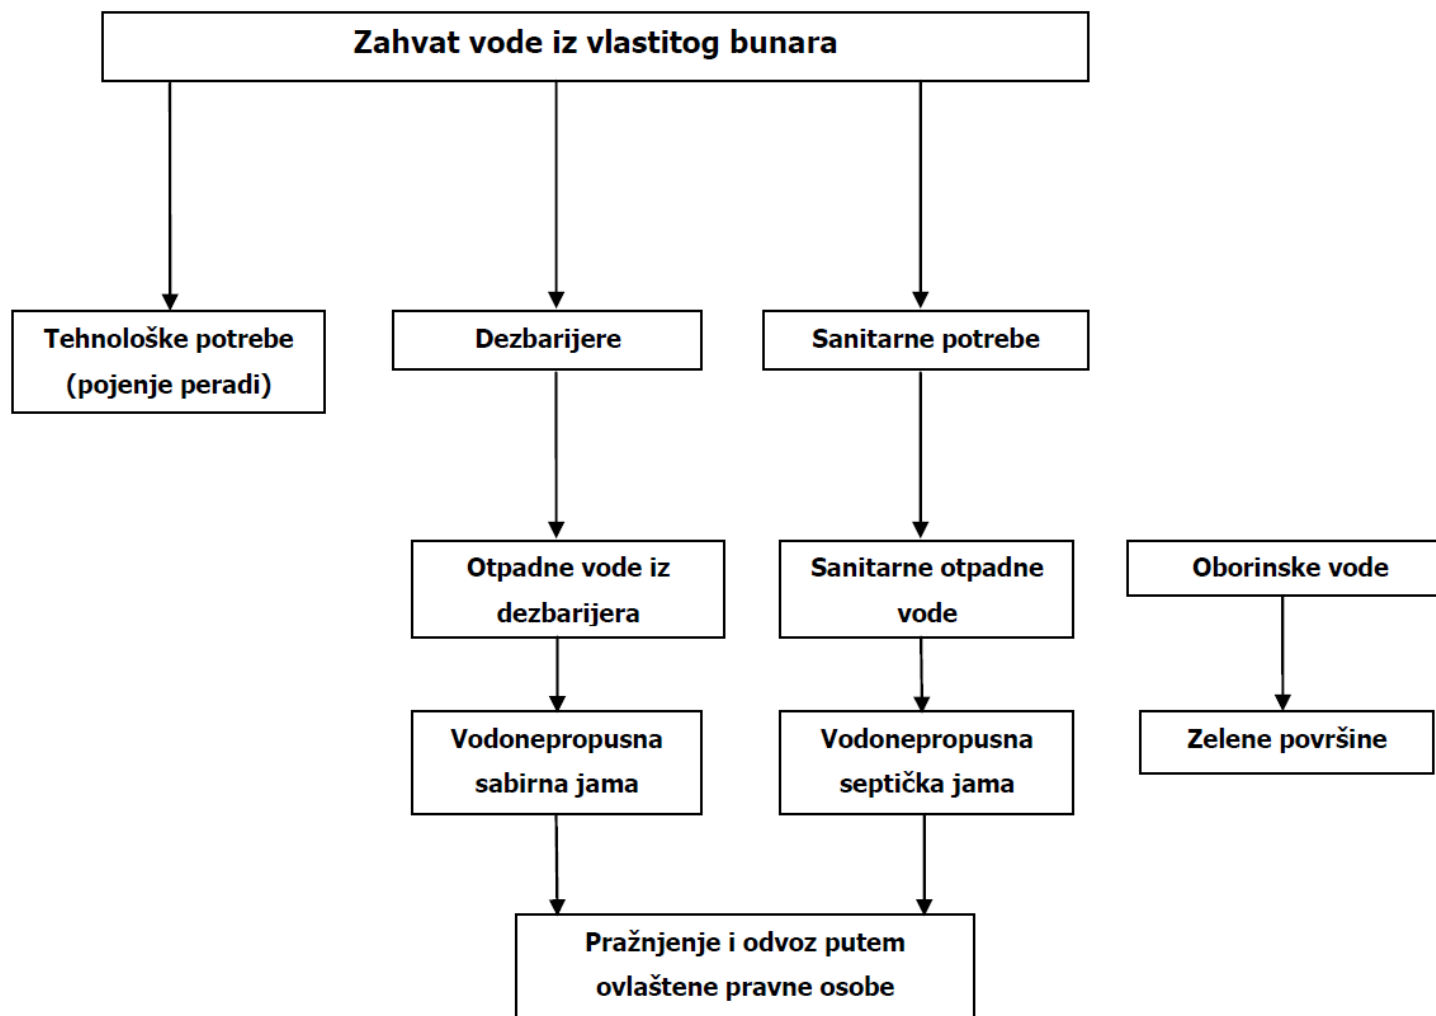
Zahvat vode iz vlastitog bunara

Tehnološke potrebe (pojenje peradi)

Dezbarijere

Sanitarne potrebe

Otpadne vode iz dezbarijera

Sanitarne otpadne vode

Oborinske vode

Vodonepropusna sabirna jama

Vodonepropusna septička jama

Zelene površine

Pražnjenje i odvoz putem ovlaštene pravne osobe